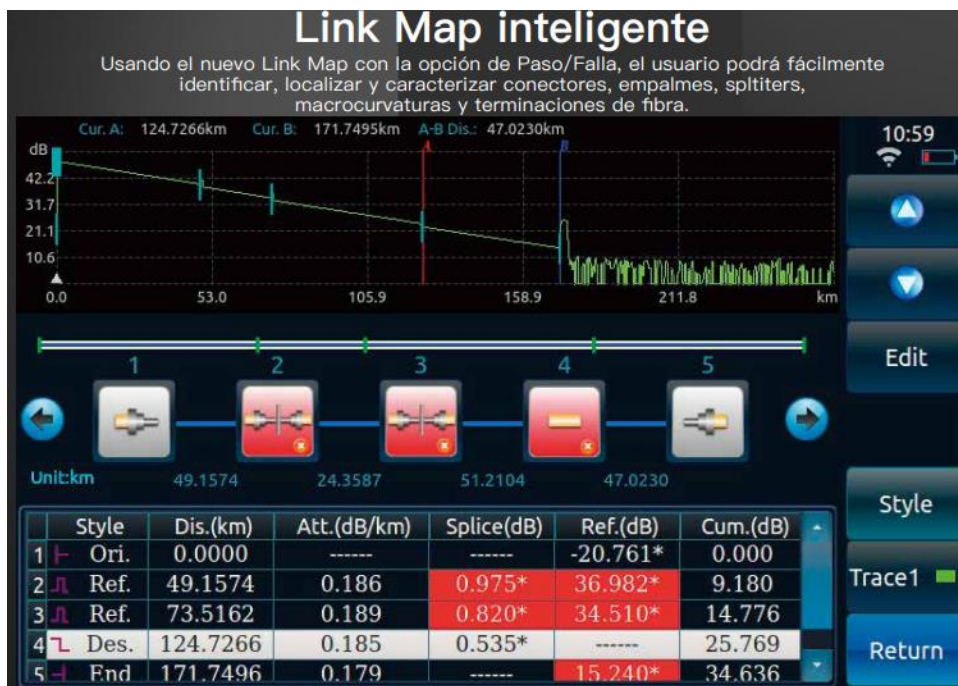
Link Map inteligente

Usando el nuevo Link Map con la opción de Paso/Falla, el usuario podrá fácilmente identificar, localizar y caracterizar conectores, empalmes, spltiters, macrocurvaturas y terminaciones de fibra.

Cur. A: 124.7266km Cur. B: 171.7495km A-B Dis.: 47.0230km

dB
42.2
31.7
21.1
10.6

A B

0.0 53.0 105.9 158.9 211.8 km

10:59

Edit

1 2 3 4 5

Unit:km 49.1574 24.3587 51.2104 47.0230

Style

Trace1

Return

| | Style | Dis.(km) | Att.(dB/km) | Splice(dB) | Ref.(dB) | Cum.(dB) |
|---|---|---|---|---|---|---|
| 1 | Ori. | 0.0000 | ------ | ------ | -20.761* | 0.000 |
| 2 | Ref. | 49.1574 | 0.186 | 0.975* | 36.982* | 9.180 |
| 3 | Ref. | 73.5162 | 0.189 | 0.820* | 34.510* | 14.776 |
| 4 | Des. | 124.7266 | 0.185 | 0.535* | ------ | 25.769 |
| 5 | End | 171.7496 | 0.179 | ------ | 15.240* | 34.636 |